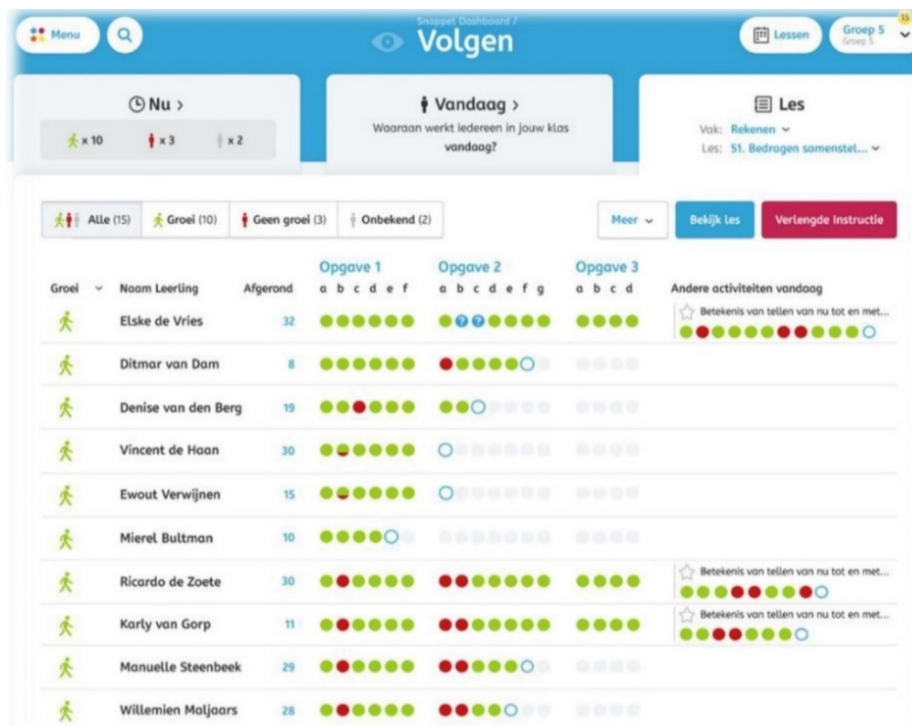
Menu

Snappet Dashboard /
Volgen

Lessen

Groep 5
Groep 5

Nu >
x 10   x 3   x 2

Vandaag >
Waaraan werkt iedereen in jouw klas vandaag?

Les
Vak: Rekenen
Les: 51. Bedragen samenstel...

Alle (15)   Groei (10)   Geen groei (3)   Onbekend (2)

Meer   Bekijk les   Verlengde Instructie

| Groei | Naam Leerling | Afgerond | Opgave 1 a b c d e f | Opgave 2 a b c d e f g | Opgave 3 a b c d | Andere activiteiten vandaag |
|---|---|---|---|---|---|---|
| | Elske de Vries | 32 | | ? ? | | Betekenis van tellen van nu tot en met... |
| | Ditmar van Dam | 8 | | | | |
| | Denise van den Berg | 19 | | | | |
| | Vincent de Haan | 30 | | | | |
| | Ewout Verwijnen | 15 | | | | |
| | Mierel Bultman | 10 | | | | |
| | Ricardo de Zoete | 30 | | | | Betekenis van tellen van nu tot en met... |
| | Karly van Gorp | 11 | | | | Betekenis van tellen van nu tot en met... |
| | Manuelle Steenbeek | 29 | | | | |
| | Willemien Maljaars | 28 | | | | |